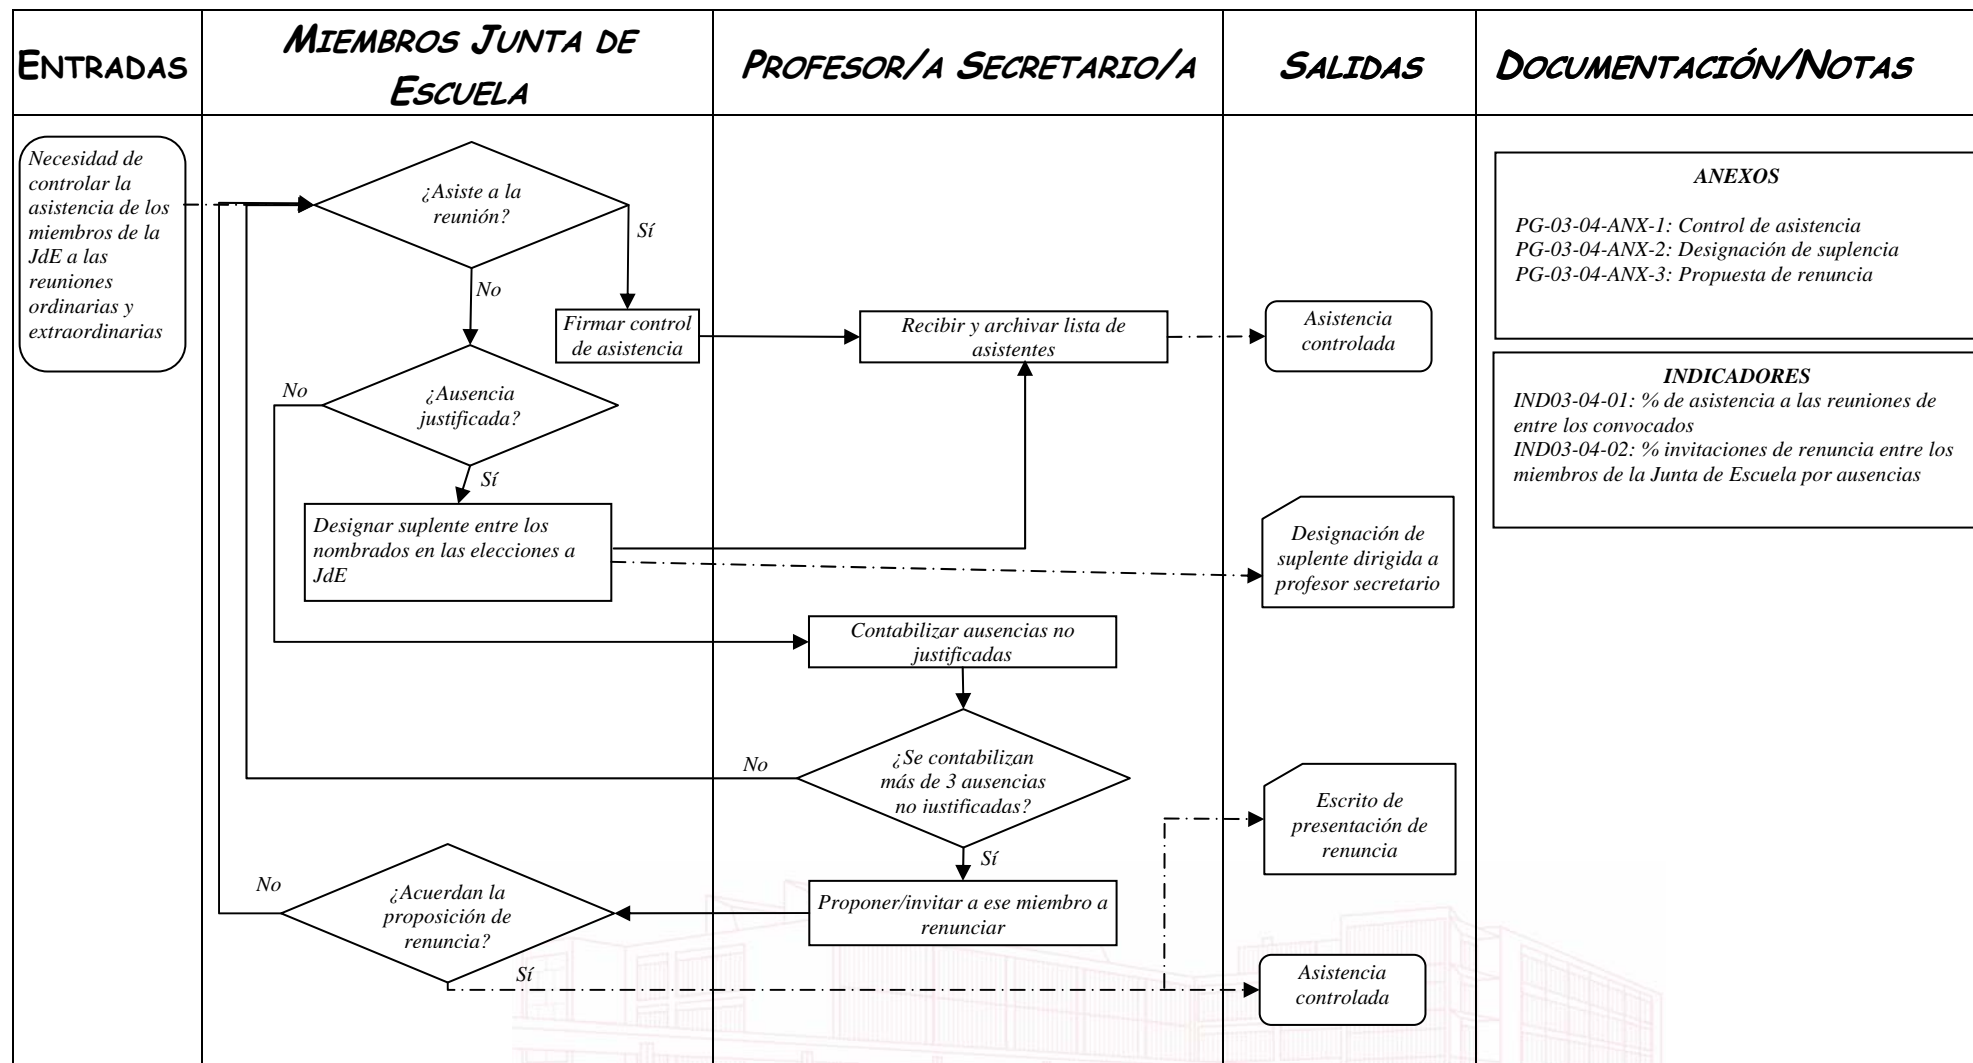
| ENTRADAS | MIEMBROS JUNTA DE ESCUELA | PROFESOR/A SECRETARIO/A | SALIDAS | DOCUMENTACIÓN/NOTAS |
|---|---|---|---|---|

Necesidad de controlar la asistencia de los miembros de la JdE a las reuniones ordinarias y extraordinarias

¿Asiste a la reunión?

Sí

No

Firmar control de asistencia

Recibir y archivar lista de asistentes

Asistencia controlada

No

¿Ausencia justificada?

Sí

Designar suplente entre los nombrados en las elecciones a JdE

Designación de suplente dirigida a profesor secretario

Contabilizar ausencias no justificadas

No

¿Se contabilizan más de 3 ausencias no iustificadas?

Sí

Escrito de presentación de renuncia

No

¿Acuerdan la proposición de renuncia?

Proponer/invitar a ese miembro a renunciar

Sí

Asistencia controlada

ANEXOS

PG-03-04-ANX-1: Control de asistencia
PG-03-04-ANX-2: Designación de suplencia
PG-03-04-ANX-3: Propuesta de renuncia

INDICADORES
IND03-04-01: % de asistencia a las reuniones de entre los convocados
IND03-04-02: % invitaciones de renuncia entre los miembros de la Junta de Escuela por ausencias